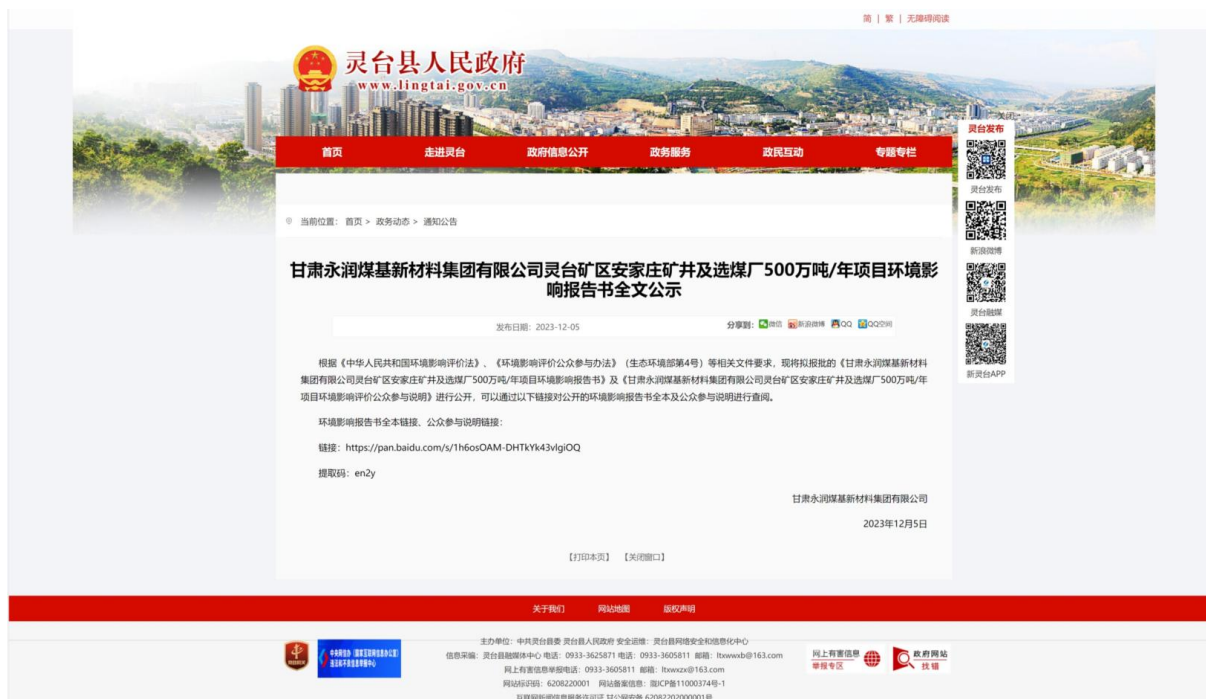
简 | 繁 | 无障碍阅读

灵台县人民政府
www.lingtai.gov.cn

首页 走进灵台 政府信息公开 政务服务 政民互动 专题专栏

灵台发布

灵台发布

新浪微博

灵台融媒

新灵台APP

当前位置： 首页 > 政务动态 > 通知公告

甘肃永润煤基新材料集团有限公司灵台矿区安家庄矿井及选煤厂500万吨/年项目环境影响报告书全文公示

发布日期：2023-12-05

分享到： 微信 新浪微博 QQ QQ空间

根据《中华人民共和国环境影响评价法》、《环境影响评价公众参与办法》（生态环境部第4号）等相关文件要求，现将拟报批的《甘肃永润煤基新材料集团有限公司灵台矿区安家庄矿井及选煤厂500万吨/年项目环境影响报告书》及《甘肃永润煤基新材料集团有限公司灵台矿区安家庄矿井及选煤厂500万吨/年项目环境影响评价公众参与说明》进行公开，可以通过以下链接对公开的环境影响报告书全本及公众参与说明进行查阅。

环境影响报告书全本链接、公众参与说明链接：

链接：https://pan.baidu.com/s/1h6osOAM-DHTkYk43vlgiOQ

提取码：en2y

甘肃永润煤基新材料集团有限公司

2023年12月5日

【打印本页】 【关闭窗口】

关于我们 网站地图 版权声明

主办单位：中共灵台县委 灵台县人民政府 安全运维：灵台县网络安全和信息化中心
信息采编：灵台县融媒体中心 电话：0933-3625871 电话：0933-3605811 邮箱：ltxwxb@163.com
网上有害信息举报电话：0933-3605811 邮箱：ltxwxzx@163.com
网站标识码：6208220001 网站备案信息：陇ICP备11000374号-1
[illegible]

网上有害信息举报专区

政府网站找错